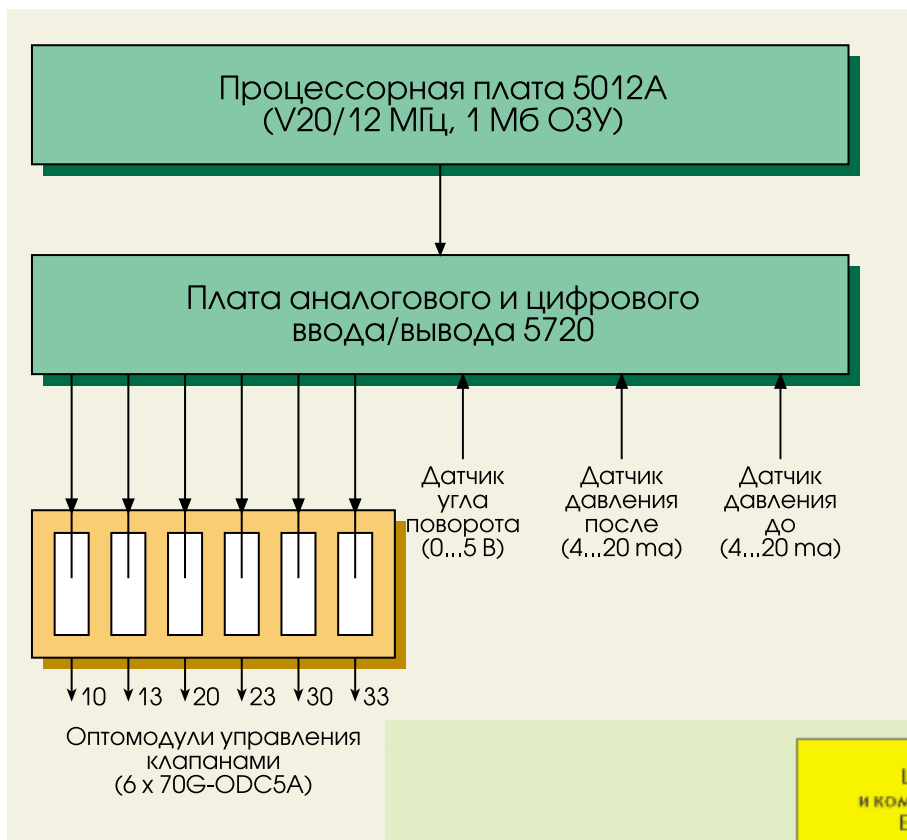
Процессорная плата 5012A
(V20/12 МГц, 1 Мб ОЗУ)

Плата аналогового и цифрового ввода/вывода 5720

Датчик угла поворота
(0...5 В)

Датчик давления после
(4...20 ma)

Датчик давления до
(4...20 ma)

10 13 20 23 30 33

Оптомодули управления клапанами
(6 x 70G-ODC5A)

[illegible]
и ком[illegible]
E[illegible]